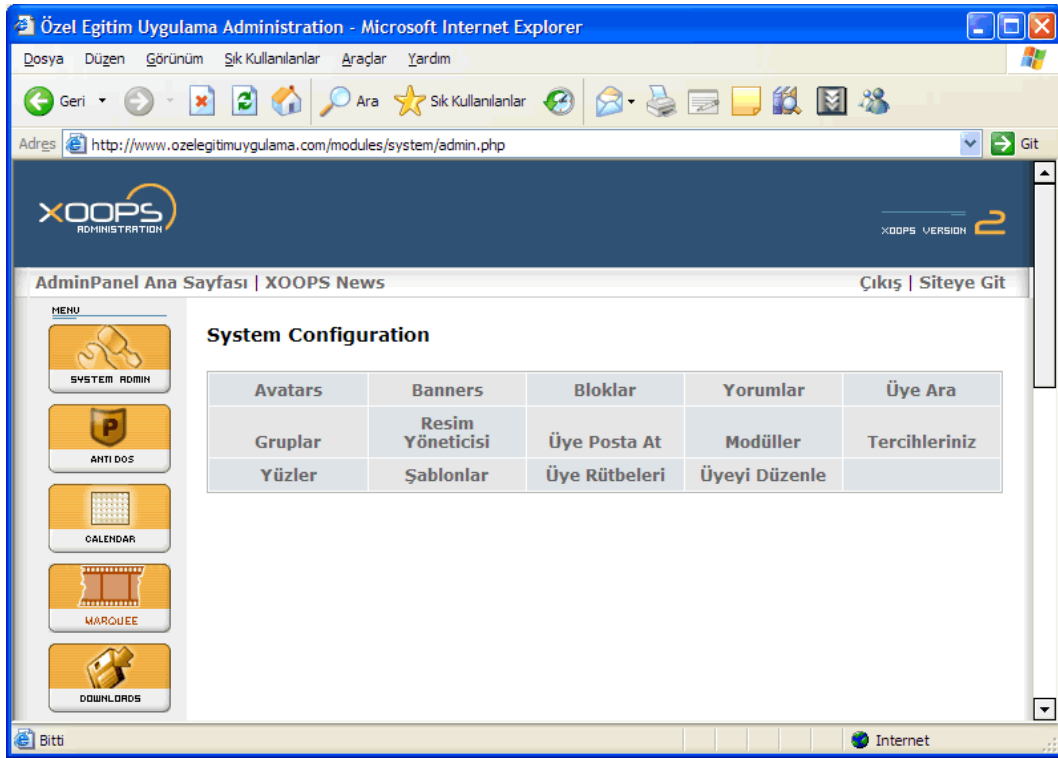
Özel Egitim Uygulama Administration - Microsoft Internet Explorer

Dosya Düzen Görünüm Sık Kullanılanlar Araçlar Yardım

Geri Ara Sık Kullanılanlar

Adres http://www.ozelegitimuygulama.com/modules/system/admin.php Git

XOOPS ADMINISTRATION

XOOPS VERSION 2

AdminPanel Ana Sayfası | XOOPS News

Çıkış | Siteye Git

MENU

SYSTEM ADMIN

ANTI DOS

CALENDAR

MARQUEE

DOWNLOADS

System Configuration

| Avatars | Banners | Bloklar | Yorumlar | Üye Ara |
|---|---|---|---|---|
| Gruplar | Resim Yöneticisi | Üye Posta At | Modüller | Tercihleriniz |
| Yüzler | Şablonlar | Üye Rütbeleri | Üyeyi Düzenle | |

Bitti

Internet